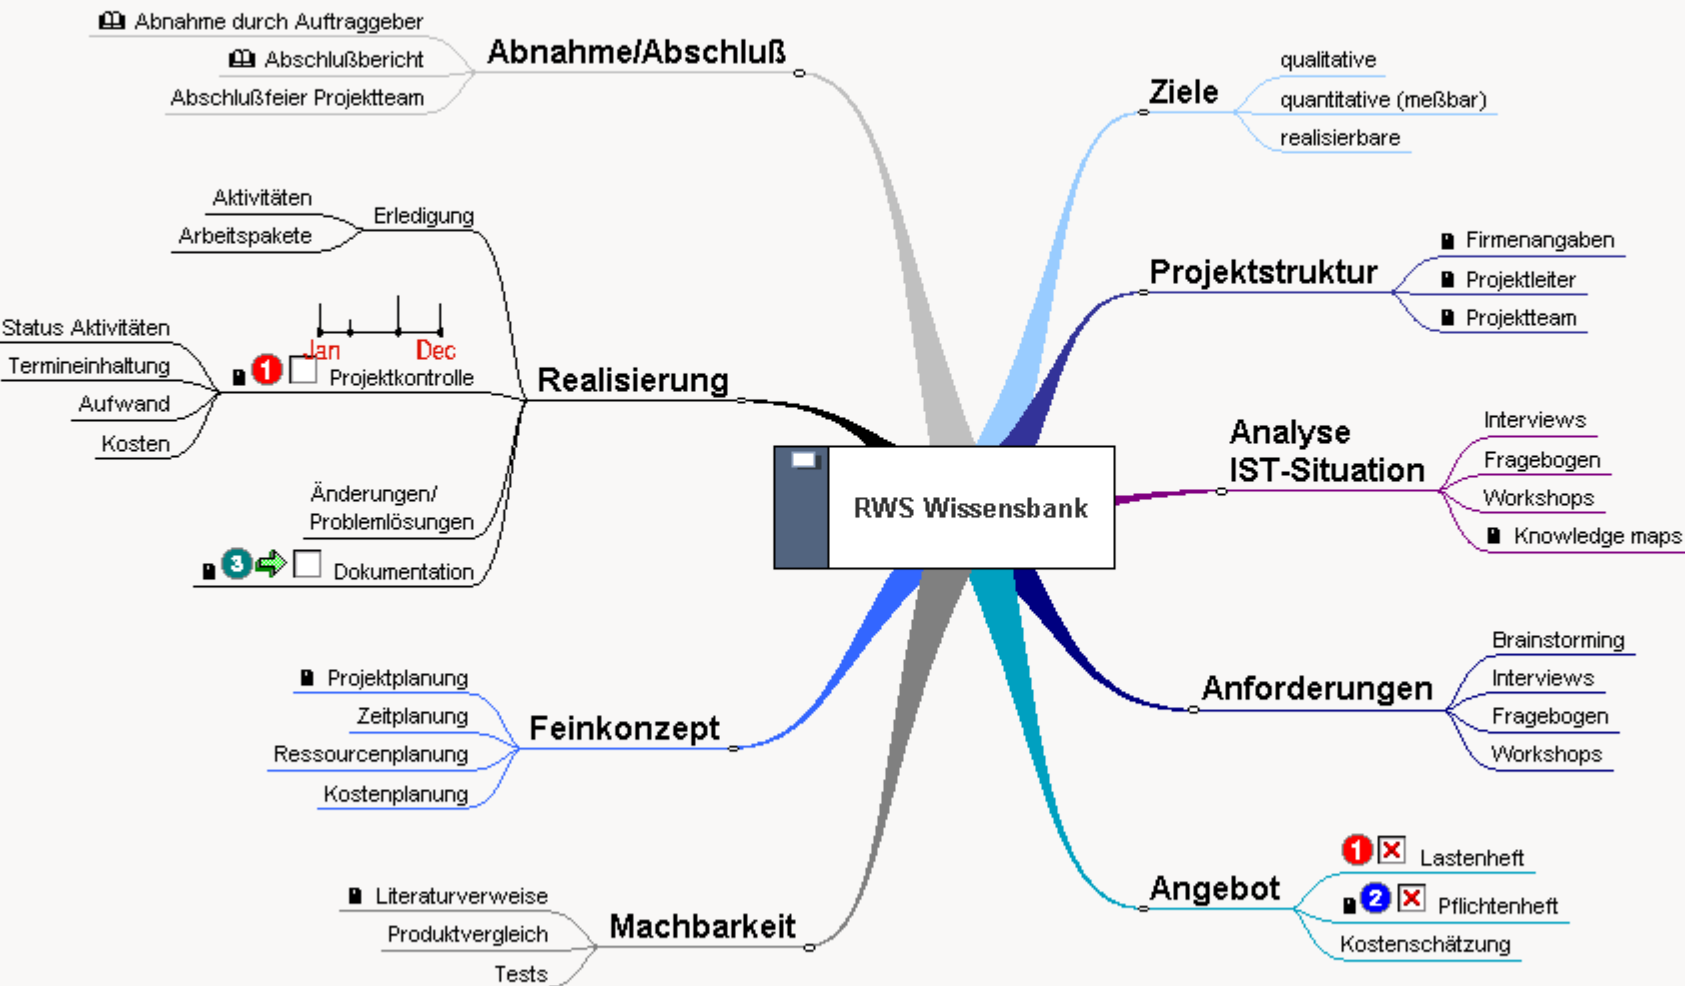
Abnahme durch Auftraggeber
Abschlußbericht
Abschlußfeier Projektteam
Abnahme/Abschluß

Ziele
qualitative
quantitative (meßbar)
realisierbare

Aktivitäten
Arbeitspakete
Erledigung

Projektstruktur
Firmenangaben
Projektleiter
Projektteam

Status Aktivitäten
Termineinhaltung
Aufwand
Kosten
Jan
Dec
1
Projektkontrolle
Realisierung

Analyse IST-Situation
Interviews
Fragebogen
Workshops
Knowledge maps

RWS Wissensbank

Änderungen/ Problemlösungen
3
Dokumentation

Anforderungen
Brainstorming
Interviews
Fragebogen
Workshops

Projektplanung
Zeitplanung
Ressourcenplanung
Kostenplanung
Feinkonzept

Angebot
1
Lastenheft
2
Pflichtenheft
Kostenschätzung

Literaturverweise
Produktvergleich
Tests
Machbarkeit